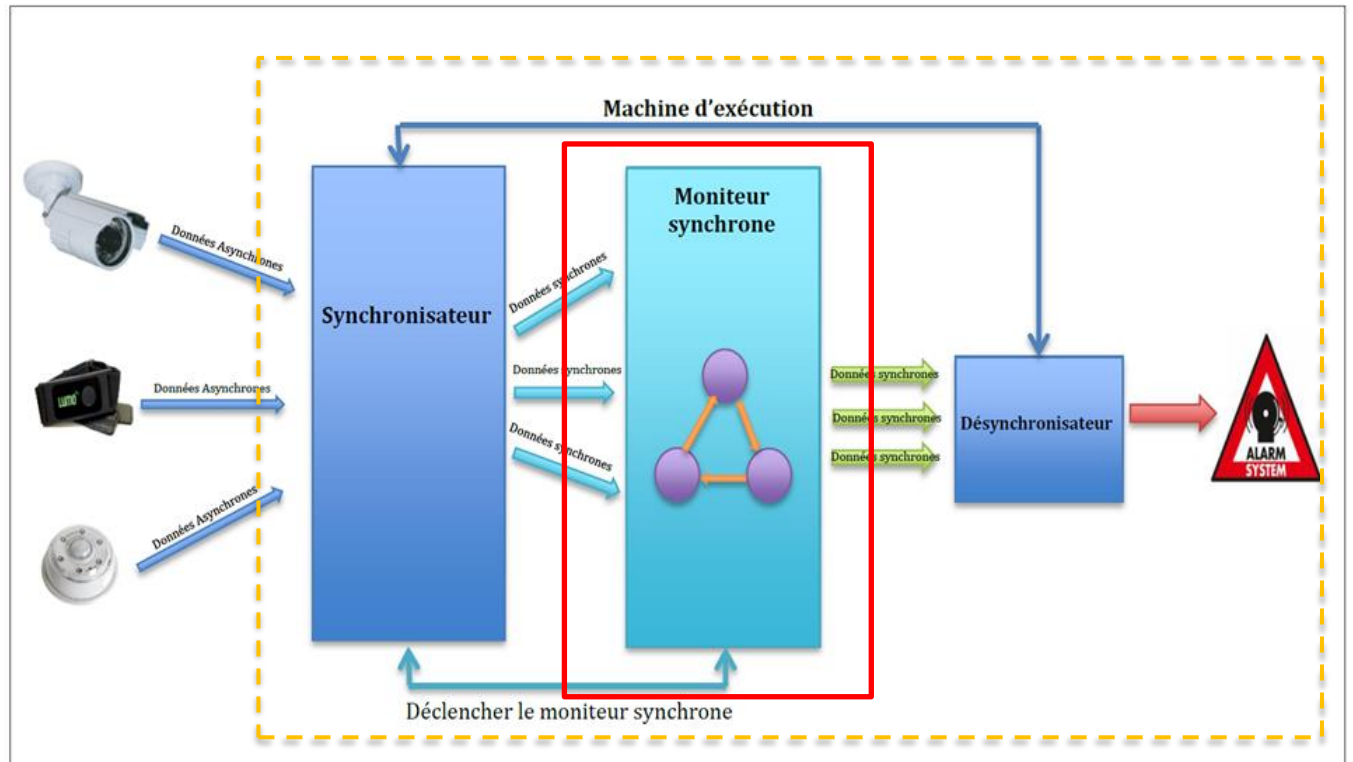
Machine d'exécution

Données Asynchrones

Données Asynchrones

Données Asynchrones

Synchronisateur

Données synchrones

Données synchrones

Données synchrones

Moniteur synchrone

Données synchrones

Données synchrones

Données synchrones

Désynchronisateur

ALARM SYSTEM

Déclencher le moniteur synchrone